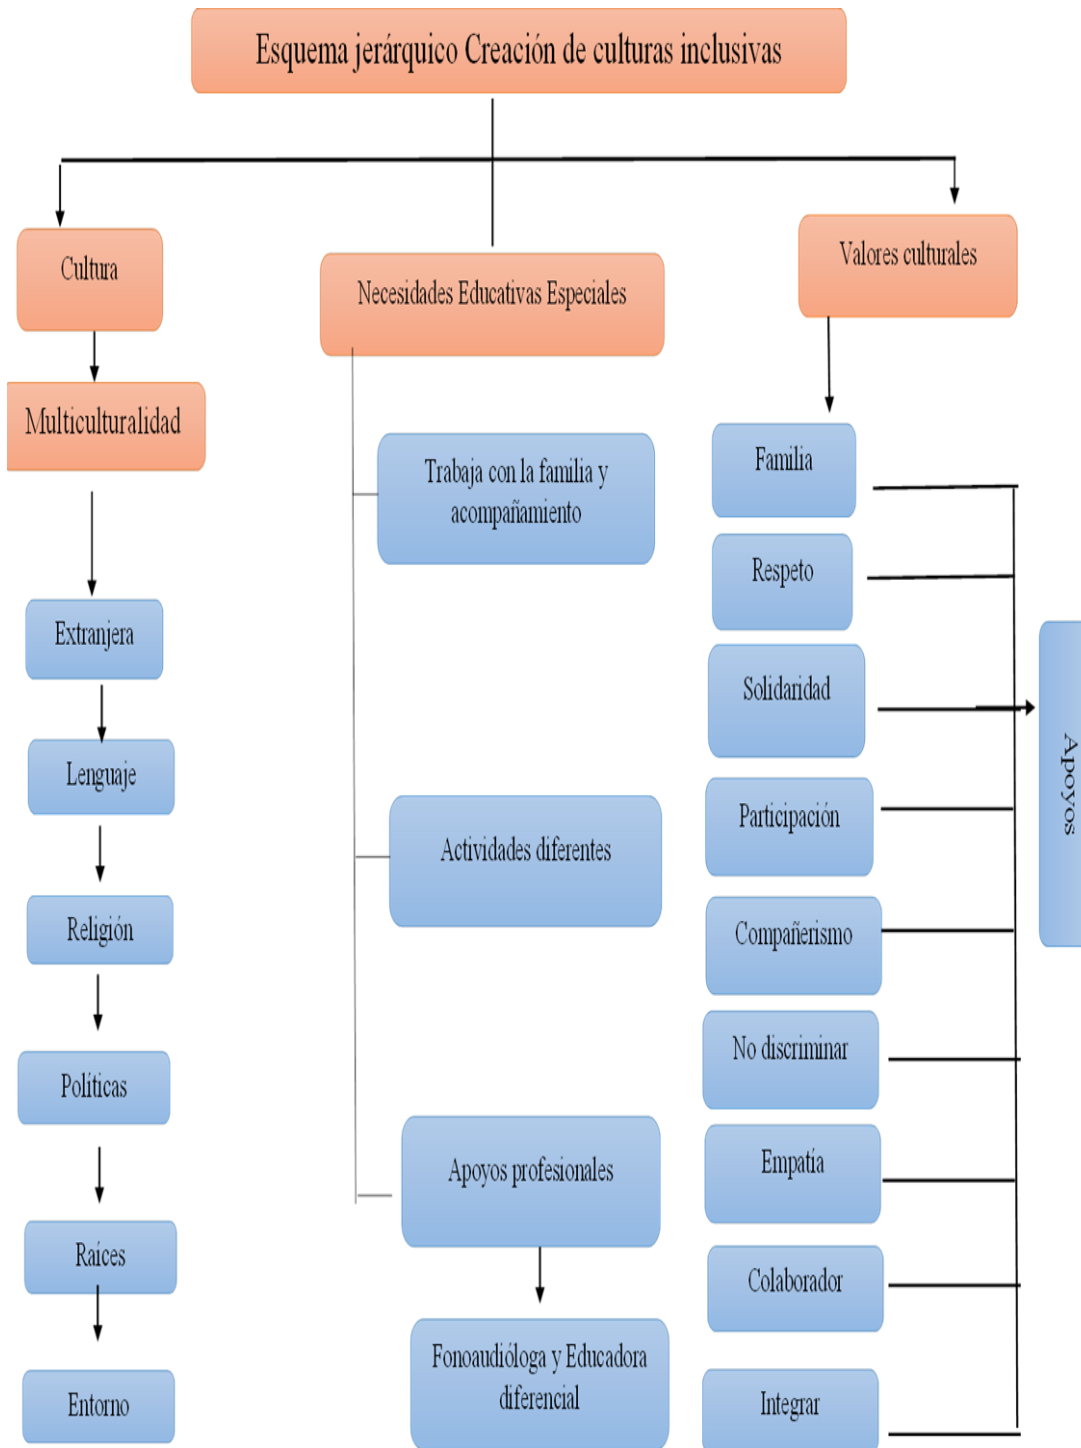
Esquema jerárquico Creación de culturas inclusivas

Cultura

Multiculturalidad

Extranjera

Lenguaje

Religión

Políticas

Raíces

Entorno

Necesidades Educativas Especiales

Trabaja con la familia y acompañamiento

Actividades diferentes

Apoyos profesionales

Fonoaudióloga y Educadora diferencial

Valores culturales

Familia

Respeto

Solidaridad

Participación

Compañerismo

No discriminar

Empatía

Colaborador

Integrar

Apoyos